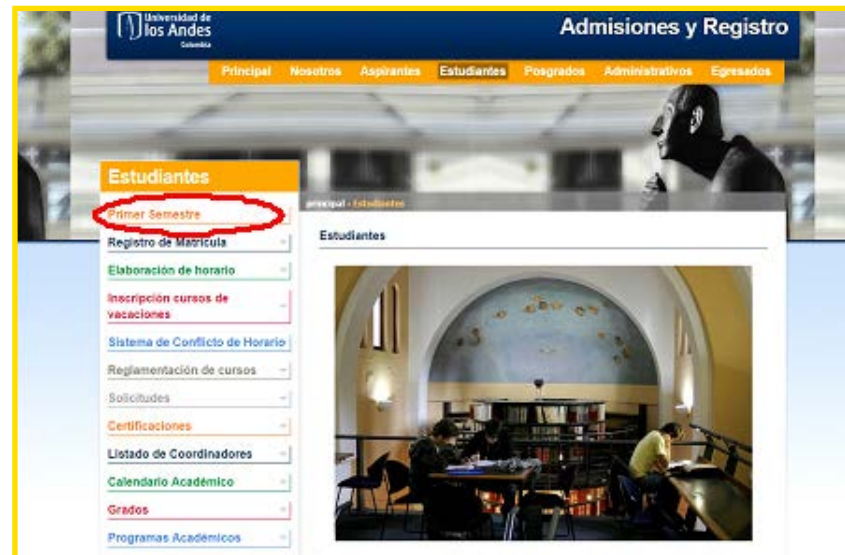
Universidad de los Andes
Colombia

Admisiones y Registro

Principal Nosotros Aspirantes Estudiantes Posgrados Administrativos Egresados

Estudiantes

Primer Semestre
Registro de Matrícula
Elaboración de horario
Inscripción cursos de vacaciones
Sistema de Conflicto de Horario
Reglamentación de cursos
Solicitudes
Certificaciones
Listado de Coordinadores
Calendario Académico
Grados
Programas Académicos

principal - Estudiantes

Estudiantes